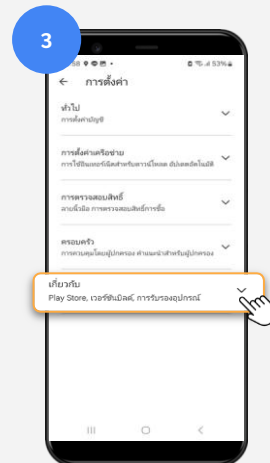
3

58 53%

← การตั้งค่า

ทั่วไป
การตั้งค่าบัญชี

การตั้งค่าเครือข่าย
การใช้อินเทอร์เน็ตสำหรับการแจ้งเตือน อัปเดตอัตโนมัติ

การตรวจสอบสิทธิ์
ลายนิ้วมือ การตรวจสอบสิทธิ์การซื้อ

ครอบครัว
การควบคุมโดยผู้ปกครอง คำแนะนำสำหรับผู้ปกครอง

เกี่ยวกับ
Play Store, เวอร์ชันบิลด์, การรับรองอุปกรณ์